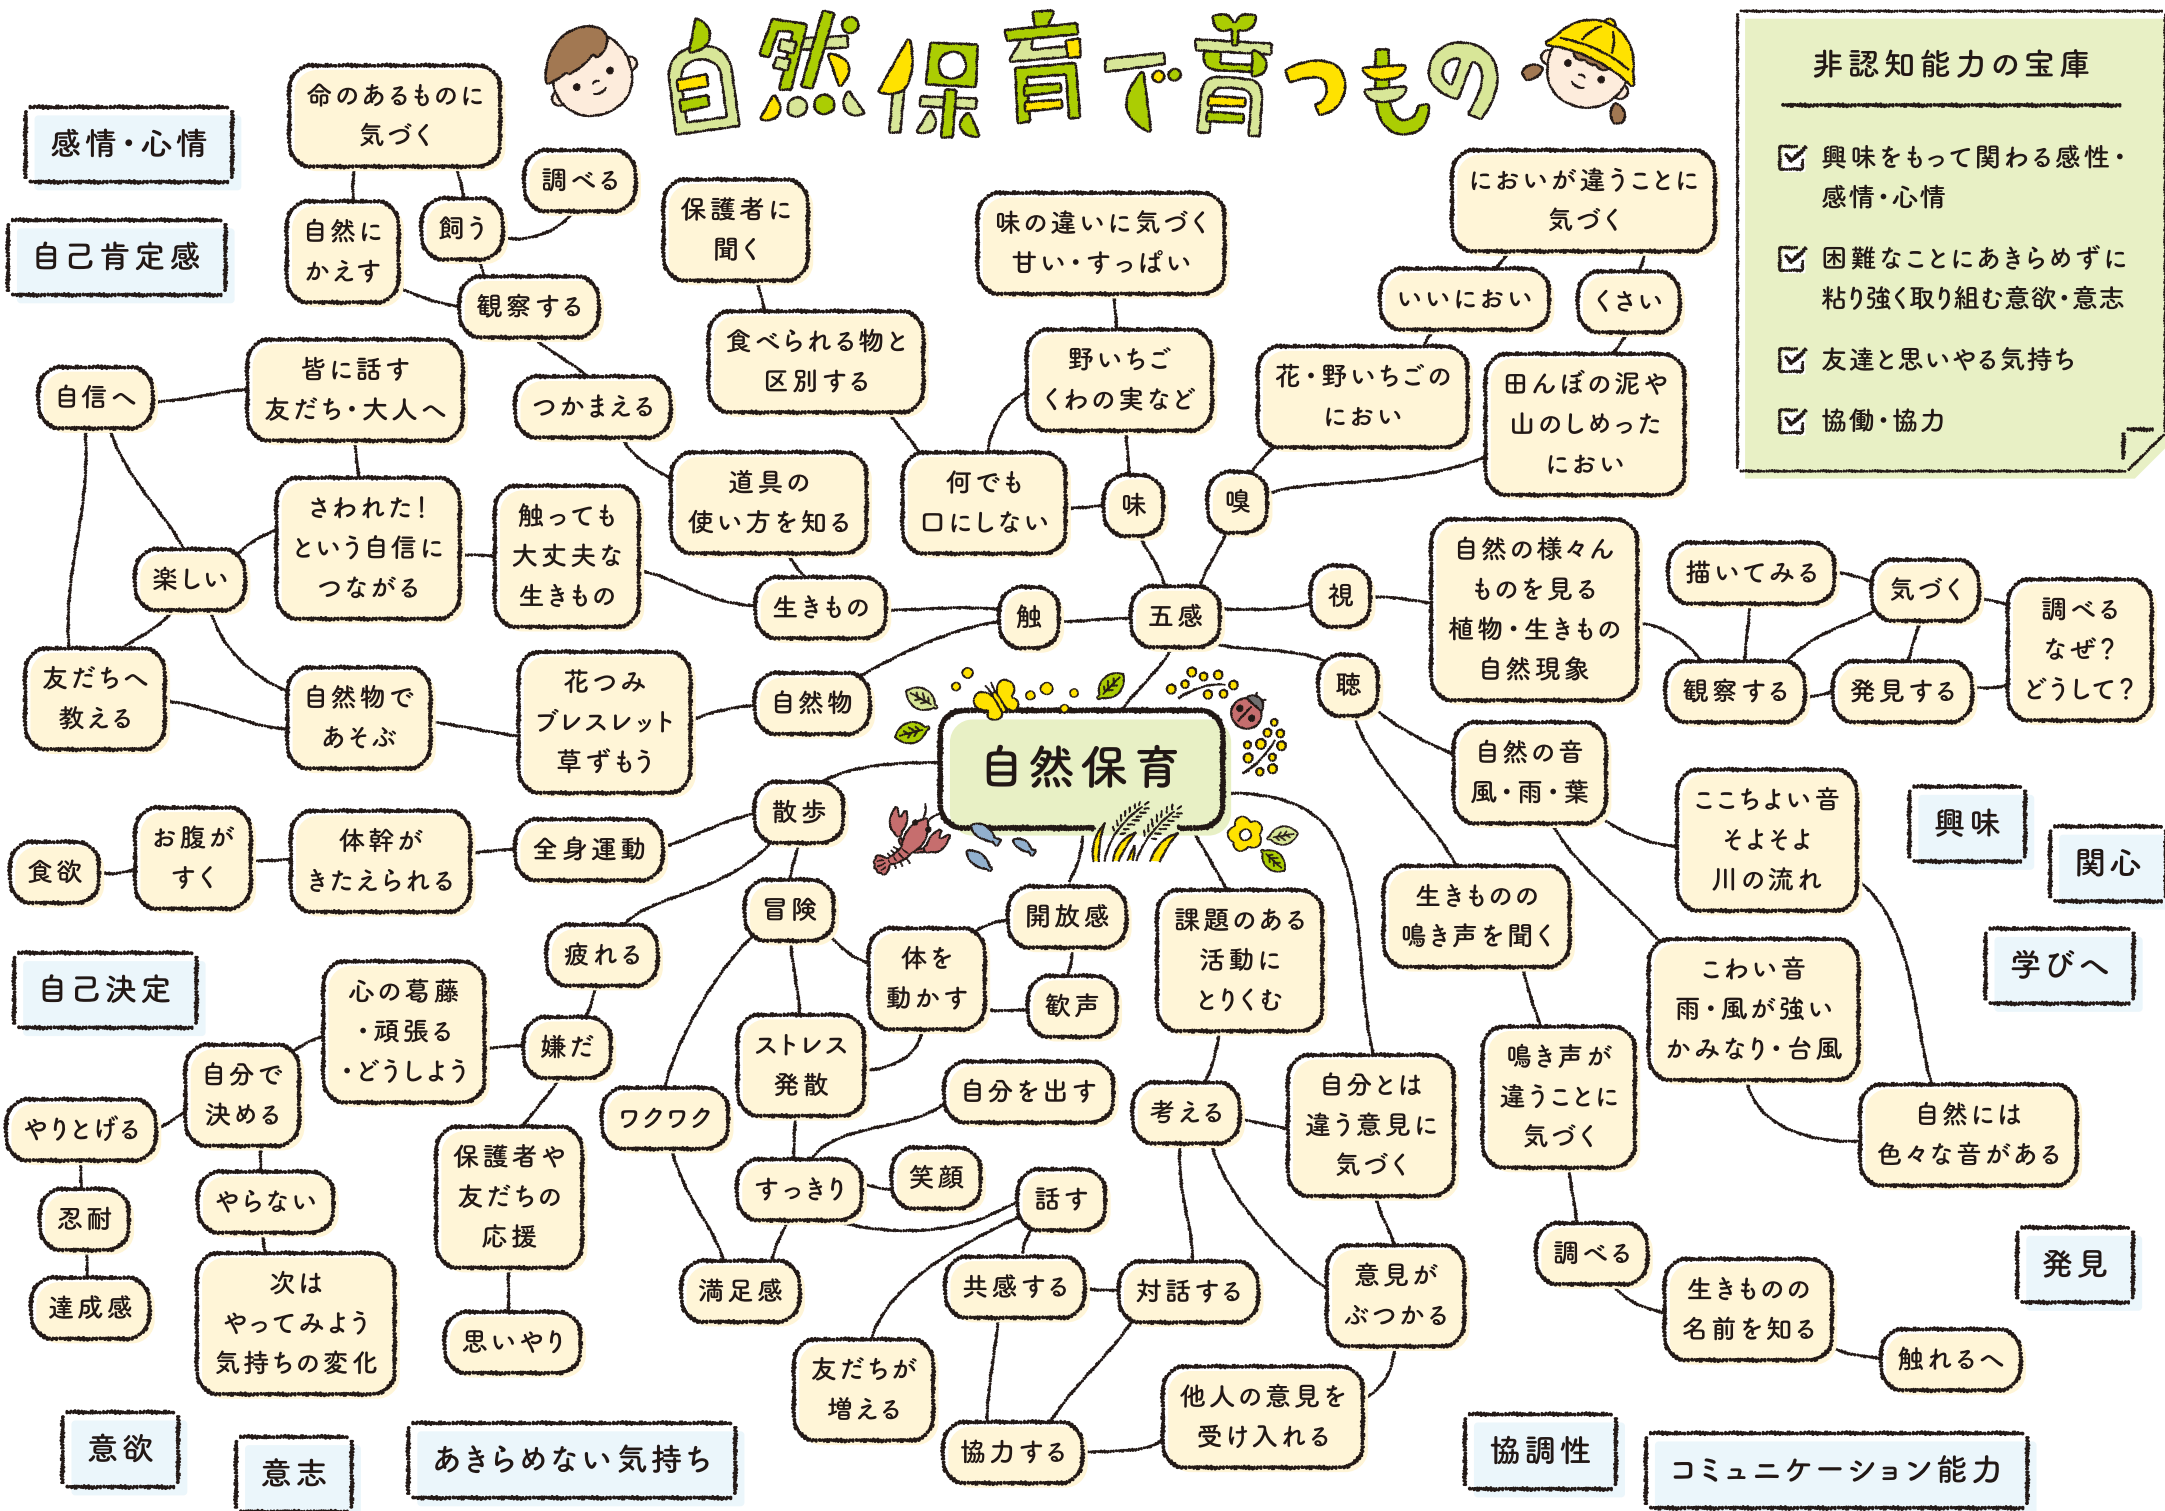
自然保育で育つもの

非認知能力の宝庫

☑ 興味をもって関わる感性・感情・心情
☑ 困難なことにあきらめずに粘り強く取り組む意欲・意志
☑ 友達と思いやる気持ち
☑ 協働・協力

感情・心情
自己肯定感
命のあるものに気づく
調べる
自然にかえす
飼う
観察する
保護者に聞く
味の違いに気づく 甘い・すっぱい
においが違うことに気づく
いいにおい
くさい
自信へ
皆に話す 友だち・大人へ
つかまえる
食べられる物と区別する
野いちご くわの実など
花・野いちごのにおい
田んぼの泥や山のしめったにおい
道具の使い方を知る
何でも口にしない
味
嗅
さわれた!という自信につながる
触っても大丈夫な生きもの
楽しい
生きもの
触
五感
視
自然の様々んものを見る 植物・生きもの 自然現象
描いてみる
気づく
調べる なぜ? どうして?
観察する
発見する
友だちへ教える
自然物であそぶ
花つみ ブレスレット 草ずもう
自然物
聴
自然保育
自然の音 風・雨・葉
ここちよい音 そよそよ 川の流れ
興味
関心
食欲
お腹がすく
体幹がきたえられる
全身運動
散歩
冒険
開放感
課題のある活動にとりくむ
生きものの鳴き声を聞く
こわい音 雨・風が強い かみなり・台風
学びへ
自己決定
疲れる
体を動かす
歓声
心の葛藤・頑張る・どうしよう
嫌だ
ストレス発散
自分を出す
考える
自分とは違う意見に気づく
鳴き声が違うことに気づく
自然には色々な音がある
やりとげる
自分で決める
ワクワク
保護者や友だちの応援
すっきり
笑顔
話す
忍耐
やらない
次はやってみよう気持ちの変化
満足感
共感する
対話する
意見がぶつかる
調べる
生きものの名前を知る
発見
達成感
思いやり
友だちが増える
触れるへ
協力する
他人の意見を受け入れる
意欲
意志
あきらめない気持ち
協調性
コミュニケーション能力